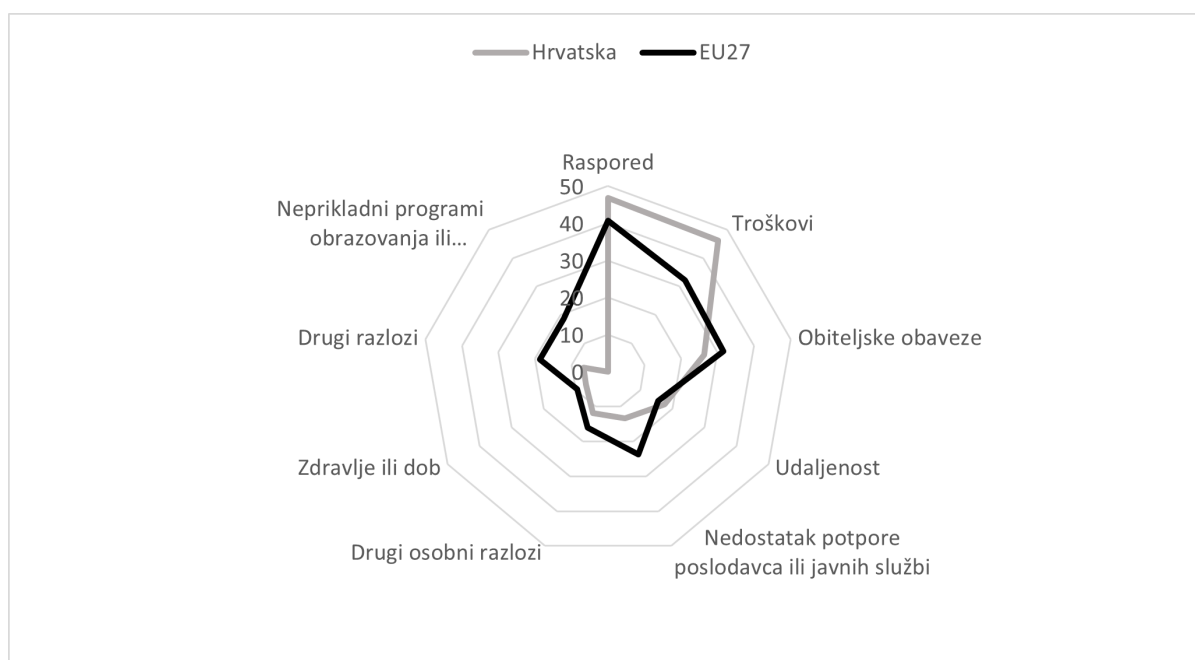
Hrvatska EU27

Raspored

50

40

30

20

10

0

Troškovi

Obiteljske obaveze

Udaljenost

Nedostatak potpore poslodavca ili javnih službi

Drugi osobni razlozi

Zdravlje ili dob

Drugi razlozi

Neprikladni programi obrazovanja ili...